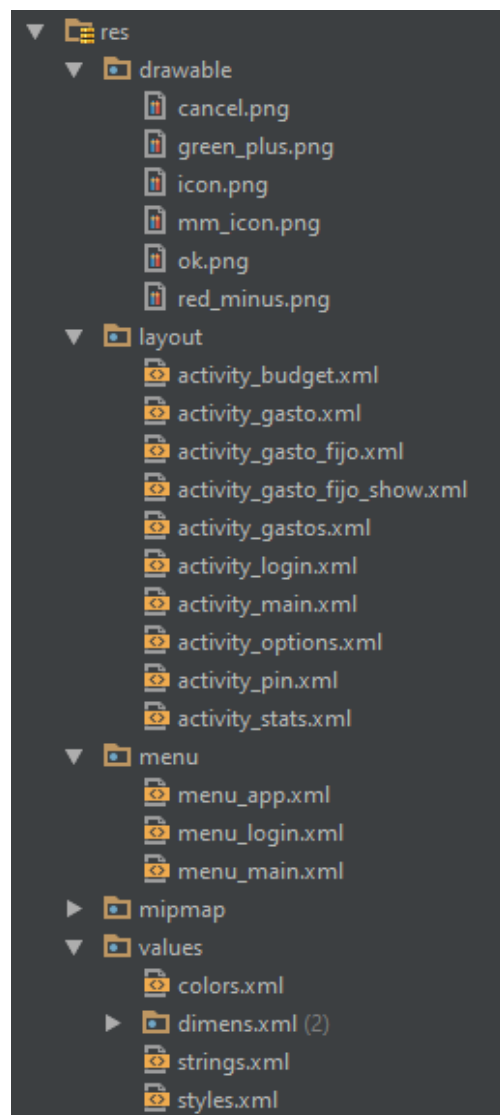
res
drawable
cancel.png
green_plus.png
icon.png
mm_icon.png
ok.png
red_minus.png
layout
activity_budget.xml
activity_gasto.xml
activity_gasto_fijo.xml
activity_gasto_fijo_show.xml
activity_gastos.xml
activity_login.xml
activity_main.xml
activity_options.xml
activity_pin.xml
activity_stats.xml
menu
menu_app.xml
menu_login.xml
menu_main.xml
mipmap
values
colors.xml
dimens.xml (2)
strings.xml
styles.xml